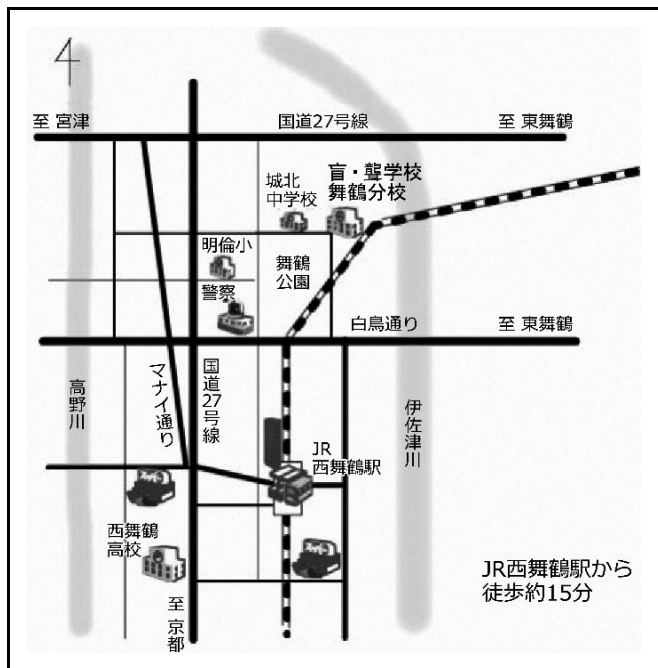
4

至 宮津

国道27号線

至 東舞鶴

城北中学校

盲・聾学校舞鶴分校

明倫小

舞鶴公園

警察

白鳥通り

至 東舞鶴

高野川

マナイ通り

国道27号線

伊佐津川

JR西舞鶴駅

西舞鶴高校

至京都

JR西舞鶴駅から徒歩約15分